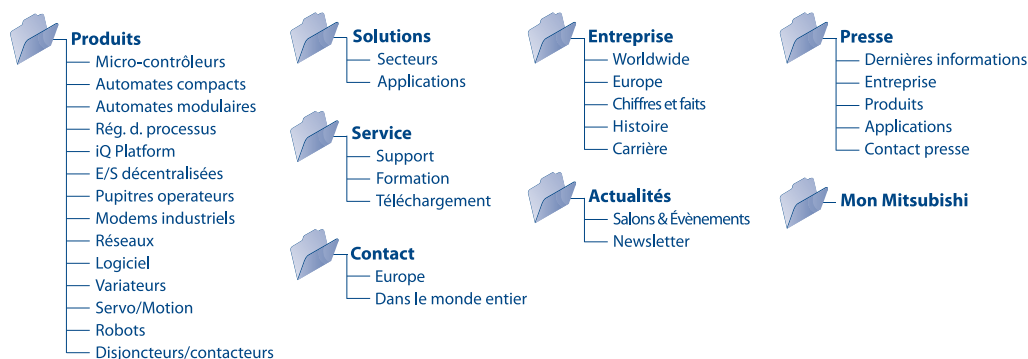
Produits
Micro-contrôleurs
Automates compacts
Automates modulaires
Rég. d. processus
iQ Platform
E/S décentralisées
Pupitres operateurs
Modems industriels
Réseaux
Logiciel
Variateurs
Servo/Motion
Robots
Disjoncteurs/contacteurs

Solutions
Secteurs
Applications

Service
Support
Formation
Téléchargement

Contact
Europe
Dans le monde entier

Entreprise
Worldwide
Europe
Chiffres et faits
Histoire
Carrière

Actualités
Salons & Évènements
Newsletter

Presse
Dernières informations
Entreprise
Produits
Applications
Contact presse

Mon Mitsubishi